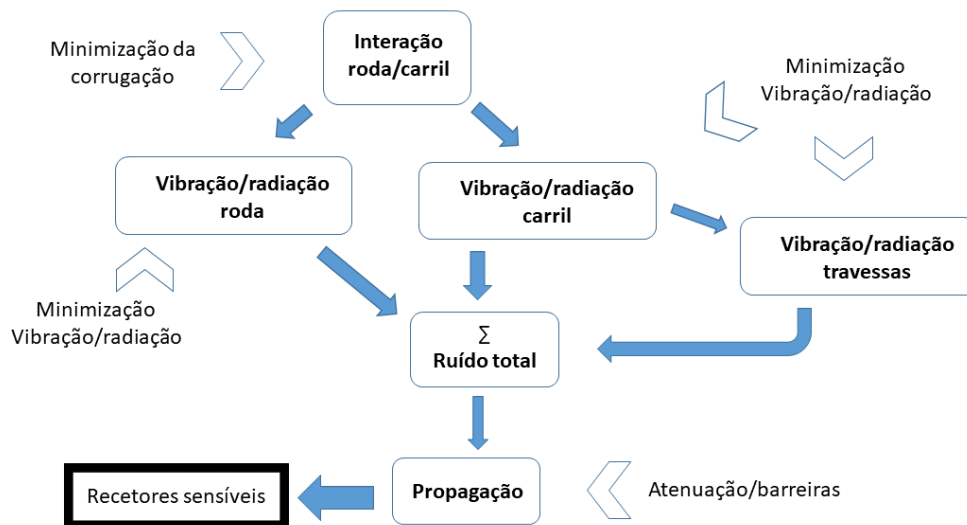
Minimização da corrugação

Interação roda/carril

Minimização Vibração/radiação

Vibração/radiação roda

Vibração/radiação carril

Vibração/radiação travessas

Minimização Vibração/radiação

$\Sigma$
Ruído total

Propagação

Atenuação/barreiras

Recetores sensíveis